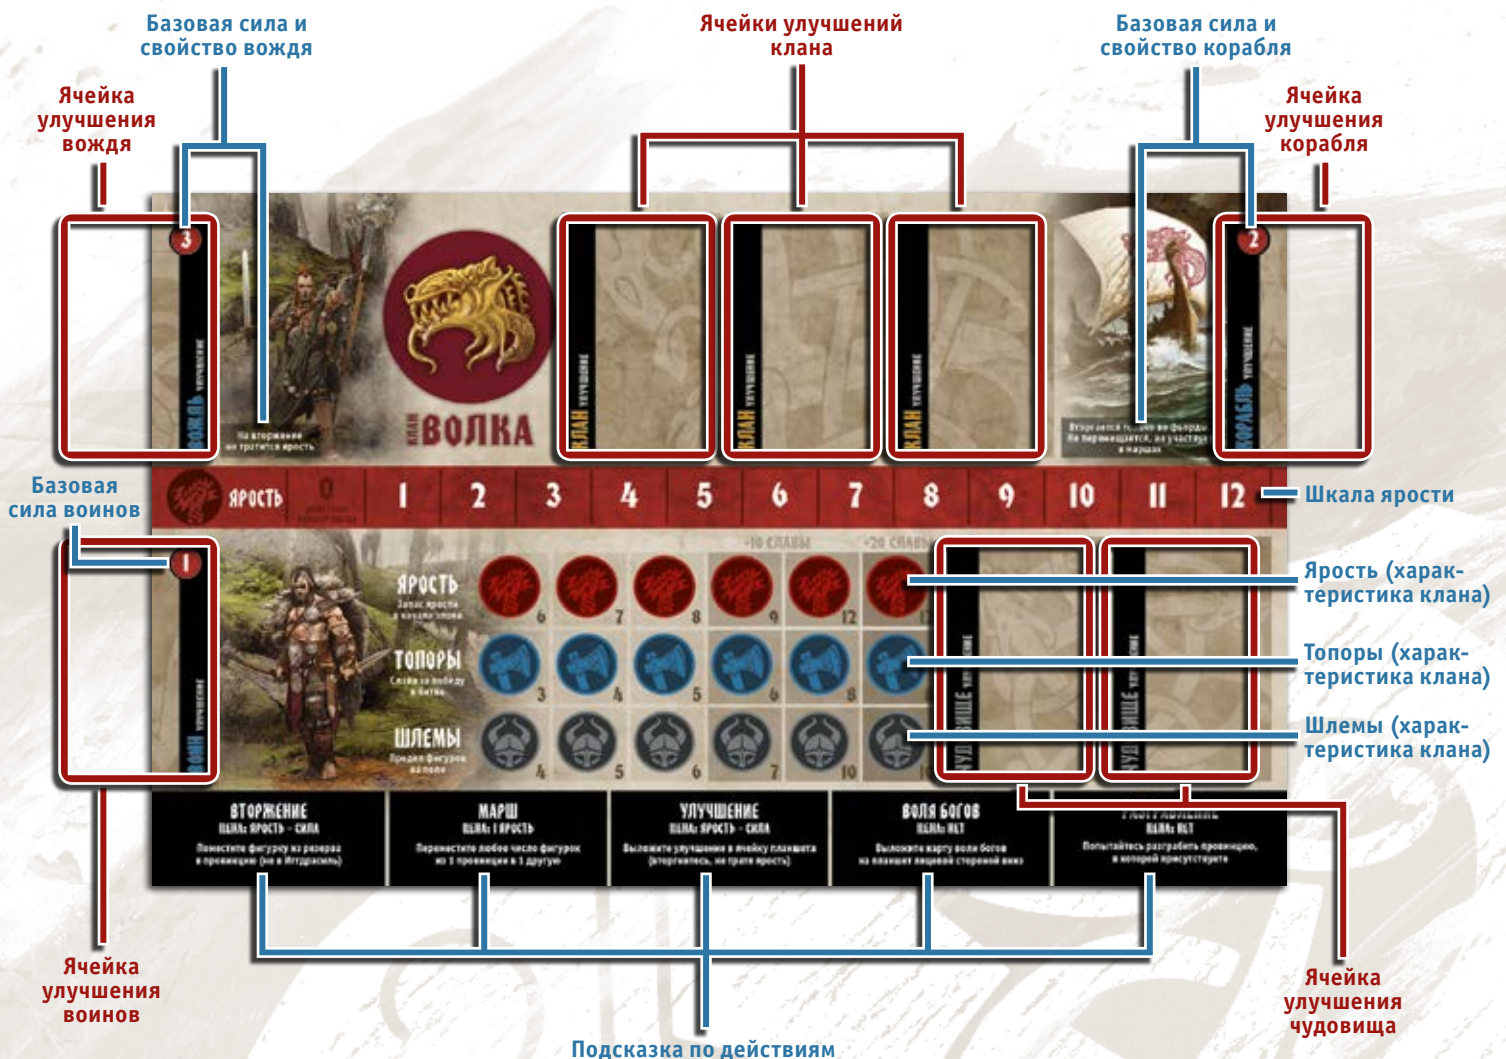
Базовая сила и свойство вождя

Ячейки улучшений клана

Базовая сила и свойство корабля

Ячейка улучшения вождя

Ячейка улучшения корабля

3

2

ВОЖДЬ улучшение

КЛАН ВОЛКА

КЛАН улучшение

КЛАН улучшение

КЛАН улучшение

КОРАБЛЬ улучшение

На вторжение не тратится ярость

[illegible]

Базовая сила воинов

ЯРОСТЬ 0 1 2 3 4 5 6 7 8 9 10 11 12

Шкала ярости

1

+10 СЛАВЫ +20 СЛАВЫ

ЯРОСТЬ
Запас ярости в начале эпохи
6 7 8 9 12

ТОПОРЫ
Слава за победу в битве
3 4 5 6 8

ШЛЕМЫ
Предел фигурок на поле
4 5 6 7 10

ВОИН улучшение

ЧУДОВИЩЕ улучшение

ЧУДОВИЩЕ улучшение

Ярость (характеристика клана)

Топоры (характеристика клана)

Шлемы (характеристика клана)

ВТОРЖЕНИЕ
ЦЕНА: ЯРОСТЬ = СИЛА
Поместите фигуру из резерва в провинцию (не в Иггдрасиль)

МАРШ
ЦЕНА: 1 ЯРОСТЬ
Переместите любое число фигурок из 1 провинции в 1 другую

УЛУЧШЕНИЕ
ЦЕНА: ЯРОСТЬ = СИЛА
Выложите улучшение в ячейку планшета (отторгнитесь, не тратя ярость)

ВОЛЯ БОГОВ
ЦЕНА: НЕТ
Выложите карту воли богов на планшет лицевой стороной вниз

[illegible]
ЦЕНА: НЕТ
Попытайтесь разграбить провинцию, в которой присутствуете

Ячейка улучшения воинов

Подсказка по действиям

Ячейка улучшения чудовища